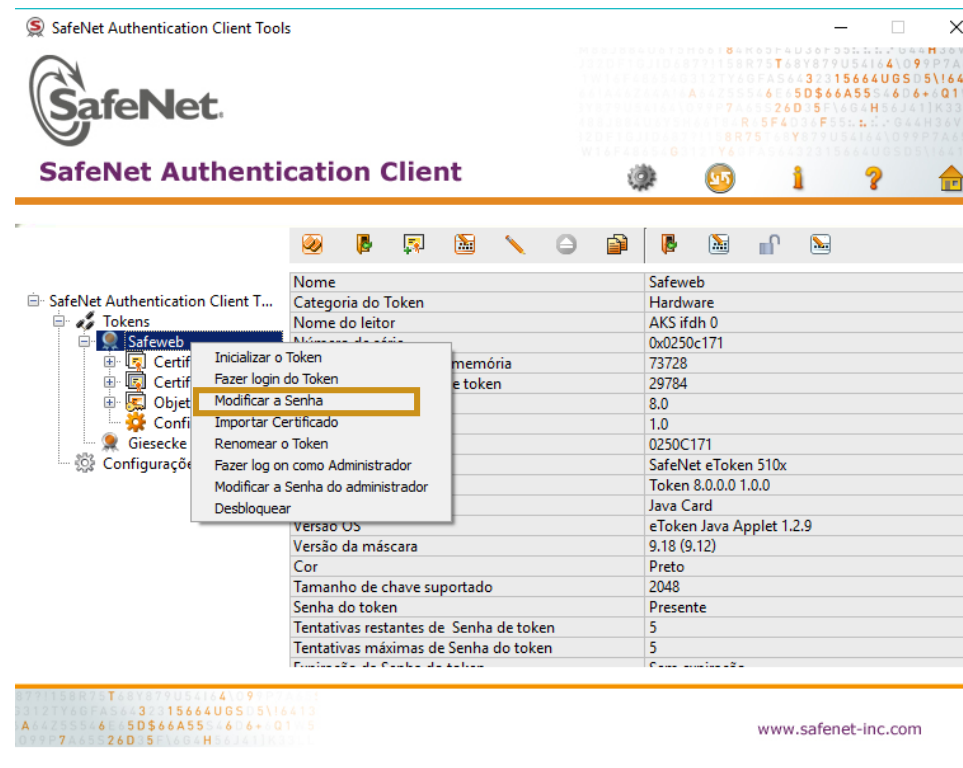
SafeNet Authentication Client Tools

SafeNet.

SafeNet Authentication Client

SafeNet Authentication Client T...
Tokens
Safeweb
Certif
Certif
Objet
Confi
Giesecke
Configuraçõe

Inicializar o Token
Fazer login do Token
Modificar a Senha
Importar Certificado
Renomear o Token
Fazer log on como Administrador
Modificar a Senha do administrador
Desbloquear

| | |
|---|---|
| Nome | Safeweb |
| Categoria do Token | Hardware |
| Nome do leitor | AKS ifdh 0 |
| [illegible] | 0x0250c171 |
| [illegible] memória | 73728 |
| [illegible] e token | 29784 |
| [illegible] | 8.0 |
| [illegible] | 1.0 |
| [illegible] | 0250C171 |
| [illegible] | SafeNet eToken 510x |
| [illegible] | Token 8.0.0.0 1.0.0 |
| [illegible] | Java Card |
| Versão OS | eToken Java Applet 1.2.9 |
| Versão da máscara | 9.18 (9.12) |
| Cor | Preto |
| Tamanho de chave suportado | 2048 |
| Senha do token | Presente |
| Tentativas restantes de Senha de token | 5 |
| Tentativas máximas de Senha do token | 5 |
| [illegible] | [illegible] |

www.safenet-inc.com